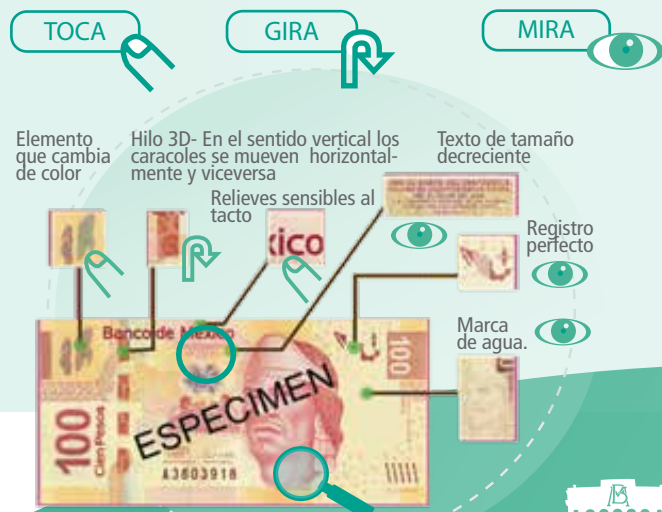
TOCA

GIRA

MIRA

Elemento que cambia de color

Hilo 3D- En el sentido vertical los caracoles se mueven horizontalmente y viceversa

Texto de tamaño decreciente

Relieves sensibles al tacto

xico

Registro perfecto

Marca de agua.

Banco de México

100

100

Cien Pesos

ESPECIMEN

A3603918